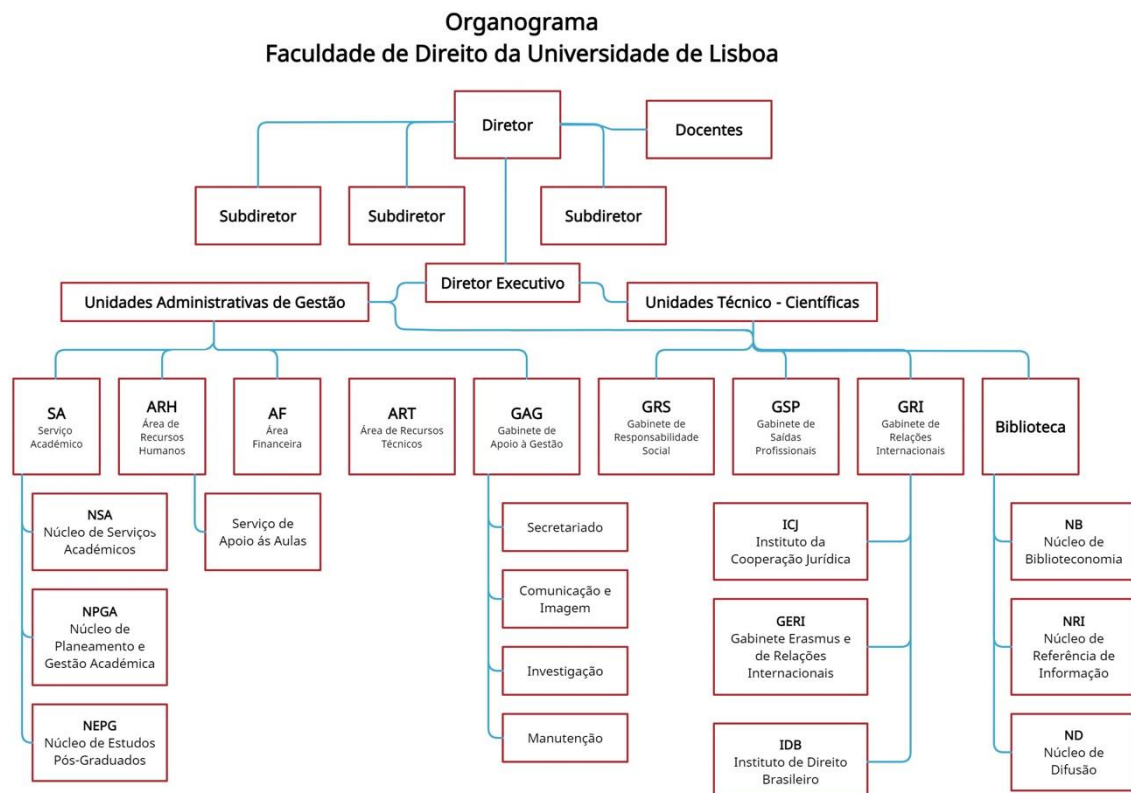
Organograma
Faculdade de Direito da Universidade de Lisboa

Diretor

Docentes

Subdiretor

Subdiretor

Subdiretor

Diretor Executivo

Unidades Administrativas de Gestão

Unidades Técnico - Científicas

SA
Serviço Académico

ARH
Área de Recursos Humanos

AF
Área Financeira

ART
Área de Recursos Técnicos

GAG
Gabinete de Apoio à Gestão

GRS
Gabinete de Responsabilidade Social

GSP
Gabinete de Saídas Profissionais

GRI
Gabinete de Relações Internacionais

Biblioteca

NSA
Núcleo de Serviços Académicos

NPGA
Núcleo de Planeamento e Gestão Académica

NEPG
Núcleo de Estudos Pós-Graduados

Serviço de Apoio ás Aulas

Secretariado

Comunicação e Imagem

Investigação

Manutenção

ICJ
Instituto da Cooperação Jurídica

GERI
Gabinete Erasmus e de Relações Internacionais

IDB
Instituto de Direito Brasileiro

NB
Núcleo de Biblioteconomia

NRI
Núcleo de Referência de Informação

ND
Núcleo de Difusão